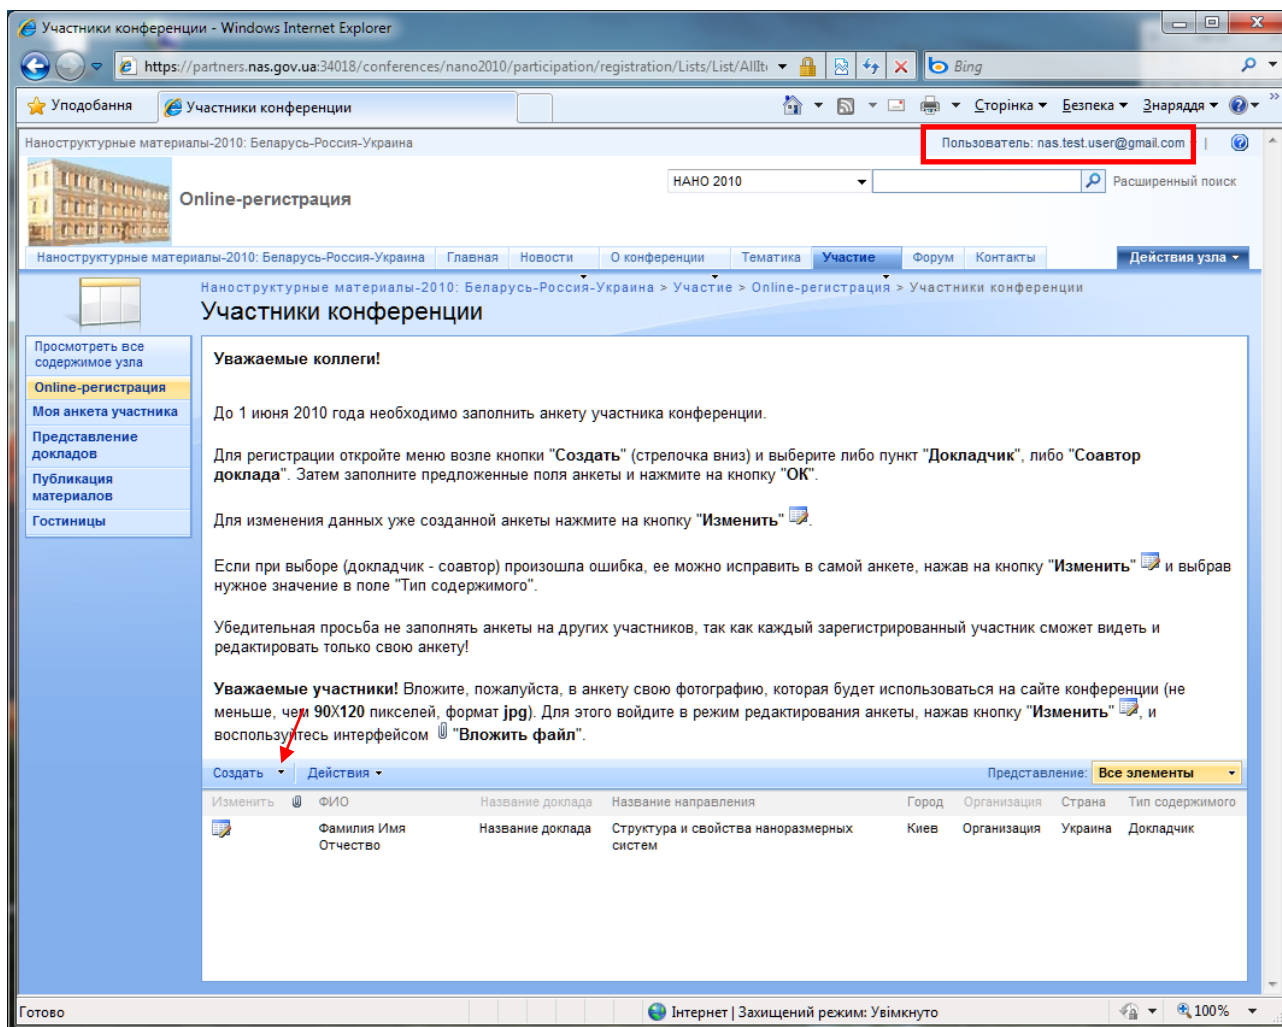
Участники конференции - Windows Internet Explorer

https://partners.nas.gov.ua:34018/conferences/nano2010/participation/registration/Lists/List/AllIt

Bing

Уподобання

Участники конференции

Сторінка ▾ Безпека ▾ Знаряддя ▾

Наноструктурные материалы-2010: Беларусь-Россия-Украина

Пользователь: nas.test.user@gmail.com

Online-регистрация

НАНО 2010

Расширенный поиск

Наноструктурные материалы-2010: Беларусь-Россия-Украина | Главная | Новости | О конференции | Тематика | Участие | Форум | Контакты

Действия узла ▾

Наноструктурные материалы-2010: Беларусь-Россия-Украина > Участие > Online-регистрация > Участники конференции

Участники конференции

Просмотреть все содержимое узла

Online-регистрация

Моя анкета участника

Представление докладов

Публикация материалов

Гостиницы

Уважаемые коллеги!

До 1 июня 2010 года необходимо заполнить анкету участника конференции.

Для регистрации откройте меню возле кнопки "Создать" (стрелочка вниз) и выберите либо пункт "Докладчик", либо "Соавтор доклада". Затем заполните предложенные поля анкеты и нажмите на кнопку "ОК".

Для изменения данных уже созданной анкеты нажмите на кнопку "Изменить".

Если при выборе (докладчик - соавтор) произошла ошибка, ее можно исправить в самой анкете, нажав на кнопку "Изменить" и выбрав нужное значение в поле "Тип содержимого".

Убедительная просьба не заполнять анкеты на других участников, так как каждый зарегистрированный участник сможет видеть и редактировать только свою анкету!

Уважаемые участники! Вложите, пожалуйста, в анкету свою фотографию, которая будет использоваться на сайте конференции (не меньше, чем 90Х120 пикселей, формат jpg). Для этого войдите в режим редактирования анкеты, нажав кнопку "Изменить", и воспользуйтесь интерфейсом "Вложить файл".

Создать ▾ | Действия ▾

Представление: Все элементы

| Изменить | | ФИО | Название доклада | Название направления | Город | Организация | Страна | Тип содержимого |
|---|---|---|---|---|---|---|---|---|
| | | Фамилия Имя Отчество | Название доклада | Структура и свойства наноразмерных систем | Киев | Организация | Украина | Докладчик |

Готово

Інтернет | Захищений режим: Увімкнуто

100%